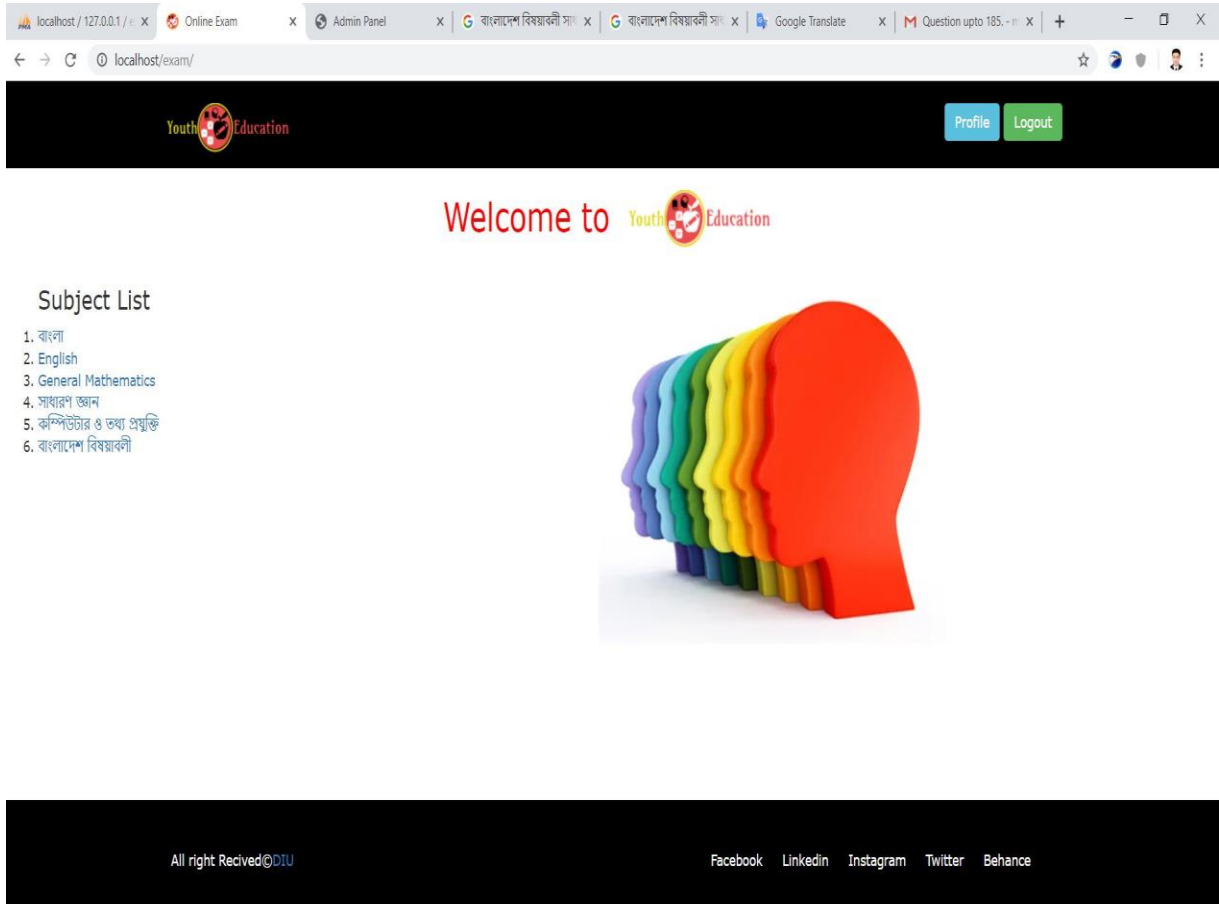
localhost / 127.0.0.1 / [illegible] | Online Exam | Admin Panel | বাংলাদেশ বিষয়াবলী সা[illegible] | বাংলাদেশ বিষয়াবলী সা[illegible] | Google Translate | Question upto 185. - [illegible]

localhost/exam/

Youth Education

Profile Logout

Welcome to Youth Education

Subject List

1. বাংলা
2. English
3. General Mathematics
4. সাধারণ জ্ঞান
5. কম্পিউটার ও তথ্য প্রযুক্তি
6. বাংলাদেশ বিষয়াবলী

All right Recived©DIU

Facebook Linkedin Instagram Twitter Behance